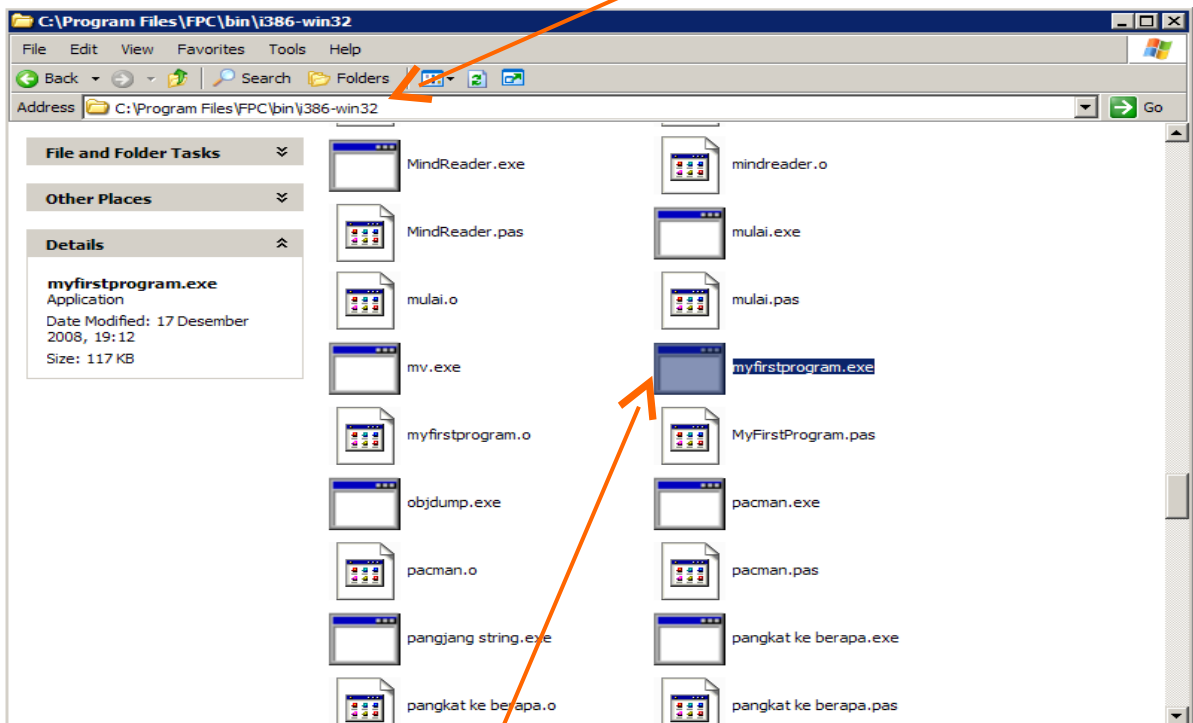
C:\Program Files\FPC\bin\i386-win32

File Edit View Favorites Tools Help

Back Search Folders

Address C:\Program Files\FPC\bin\i386-win32 Go

File and Folder Tasks

Other Places

Details

myfirstprogram.exe
Application
Date Modified: 17 Desember 2008, 19:12
Size: 117 KB

MindReader.exe
mindreader.o
MindReader.pas
mulai.exe
mulai.o
mulai.pas
mv.exe
myfirstprogram.exe
myfirstprogram.o
MyFirstProgram.pas
objdump.exe
pacman.exe
pacman.o
pacman.pas
pangjang string.exe
pangkat ke berapa.exe
pangkat ke berapa.o
pangkat ke berapa.pas